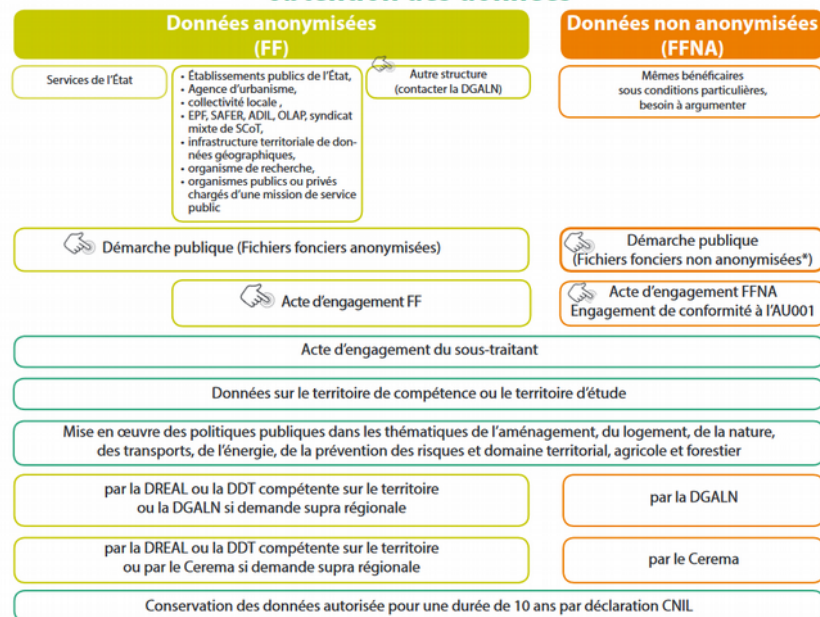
Données anonymisées
(FF)

Données non anonymisées
(FFNA)

Services de l'État

- Établissements publics de l'État,
- Agence d'urbanisme,
- collectivité locale ,
- EPF, SAFER, ADIL, OLAP, syndicat mixte de SCoT,
- infrastructure territoriale de données géographiques,
- organisme de recherche,
- organismes publics ou privés chargés d'une mission de service public

Autre structure
(contacter la DGALN)

Mêmes bénéficiaires
sous conditions particulières,
besoin à argumenter

Démarche publique (Fichiers fonciers anonymisées)

Démarche publique
(Fichiers fonciers non anonymisées*)

Acte d'engagement FF

Acte d'engagement FFNA
Engagement de conformité à l'AU001

Acte d'engagement du sous-traitant

Données sur le territoire de compétence ou le territoire d'étude

Mise en œuvre des politiques publiques dans les thématiques de l'aménagement, du logement, de la nature, des transports, de l'énergie, de la prévention des risques et domaine territorial, agricole et forestier

par la DREAL ou la DDT compétente sur le territoire
ou la DGALN si demande supra régionale

par la DGALN

par la DREAL ou la DDT compétente sur le territoire
ou par le Cerema si demande supra régionale

par le Cerema

Conservation des données autorisée pour une durée de 10 ans par déclaration CNIL